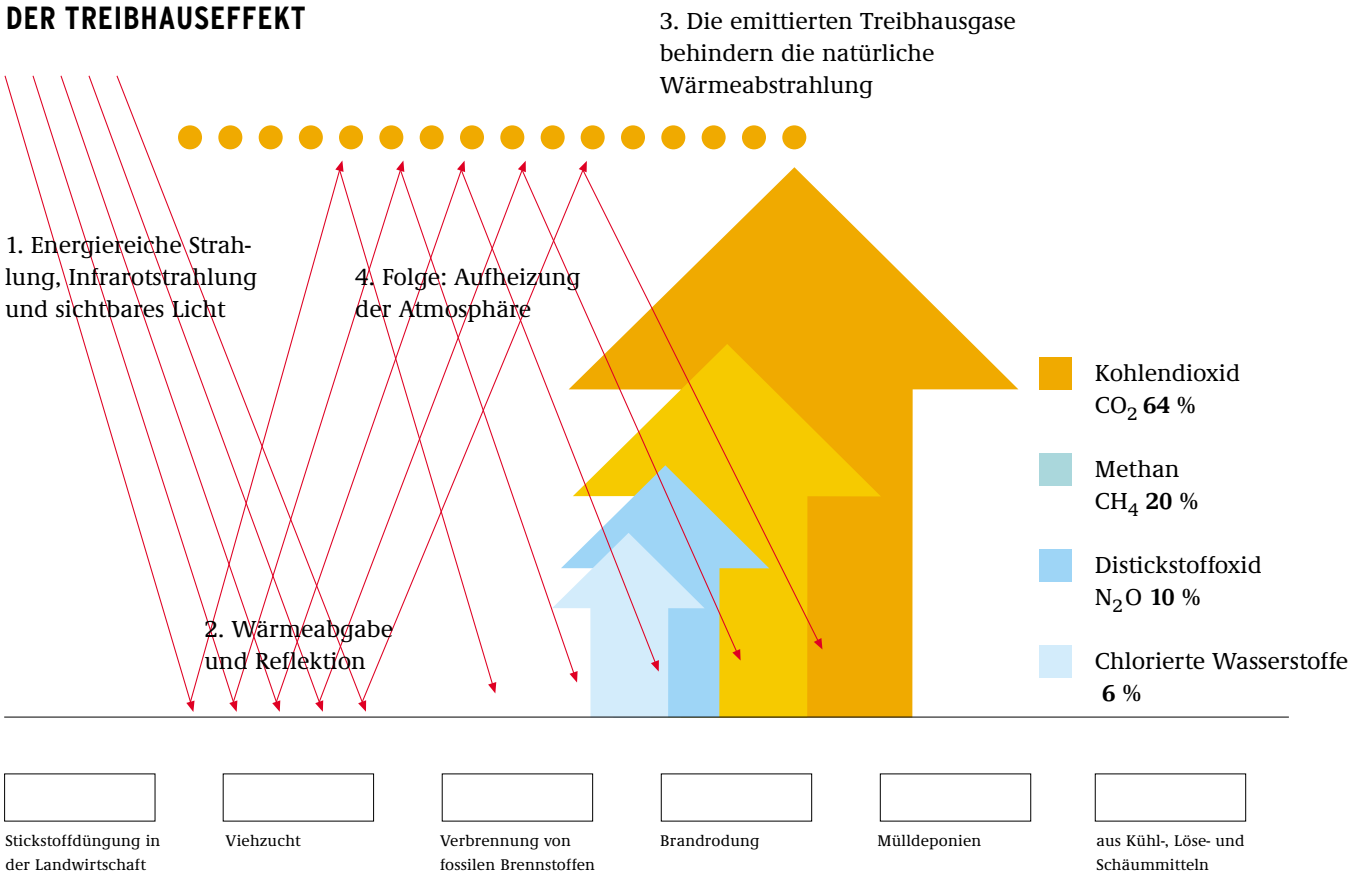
DER TREIBHAUSEFFEKT

3. Die emittierten Treibhausgase behindern die natürliche Wärmeabstrahlung

1. Energiereiche Strahlung, Infrarotstrahlung und sichtbares Licht

4. Folge: Aufheizung der Atmosphäre

2. Wärmeabgabe und Reflektion

Kohlendioxid
$CO_2$ **64 %**

Methan
$CH_4$ **20 %**

Distickstoffoxid
$N_2O$ **10 %**

Chlorierte Wasserstoffe
**6 %**

Stickstoffdüngung in der Landwirtschaft

Viehzucht

Verbrennung von fossilen Brennstoffen

Brandrodung

Mülldeponien

aus Kühl-, Löse- und Schäummitteln